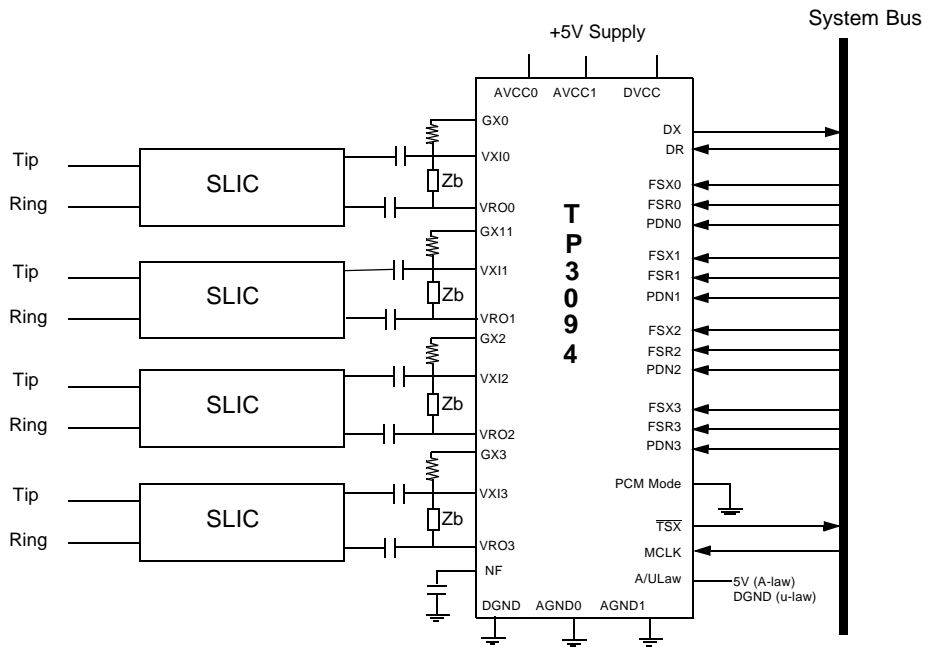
+5V Supply

System Bus

AVCC0 AVCC1 DVCC

GX0

Tip

SLIC

Ring

VXI0

Zb

VRO0

GX11

Tip

SLIC

Ring

VXI1

Zb

VRO1

GX2

Tip

SLIC

Ring

VXI2

Zb

VRO2

GX3

Tip

SLIC

Ring

VXI3

Zb

VRO3

NF

T
P
3
0
9
4

DX
DR

FSX0
FSR0
PDN0

FSX1
FSR1
PDN1

FSX2
FSR2
PDN2

FSX3
FSR3
PDN3

PCM Mode

$\overline{TSX}$

MCLK

A/ULaw

5V (A-law)
DGND (u-law)

DGND AGND0 AGND1